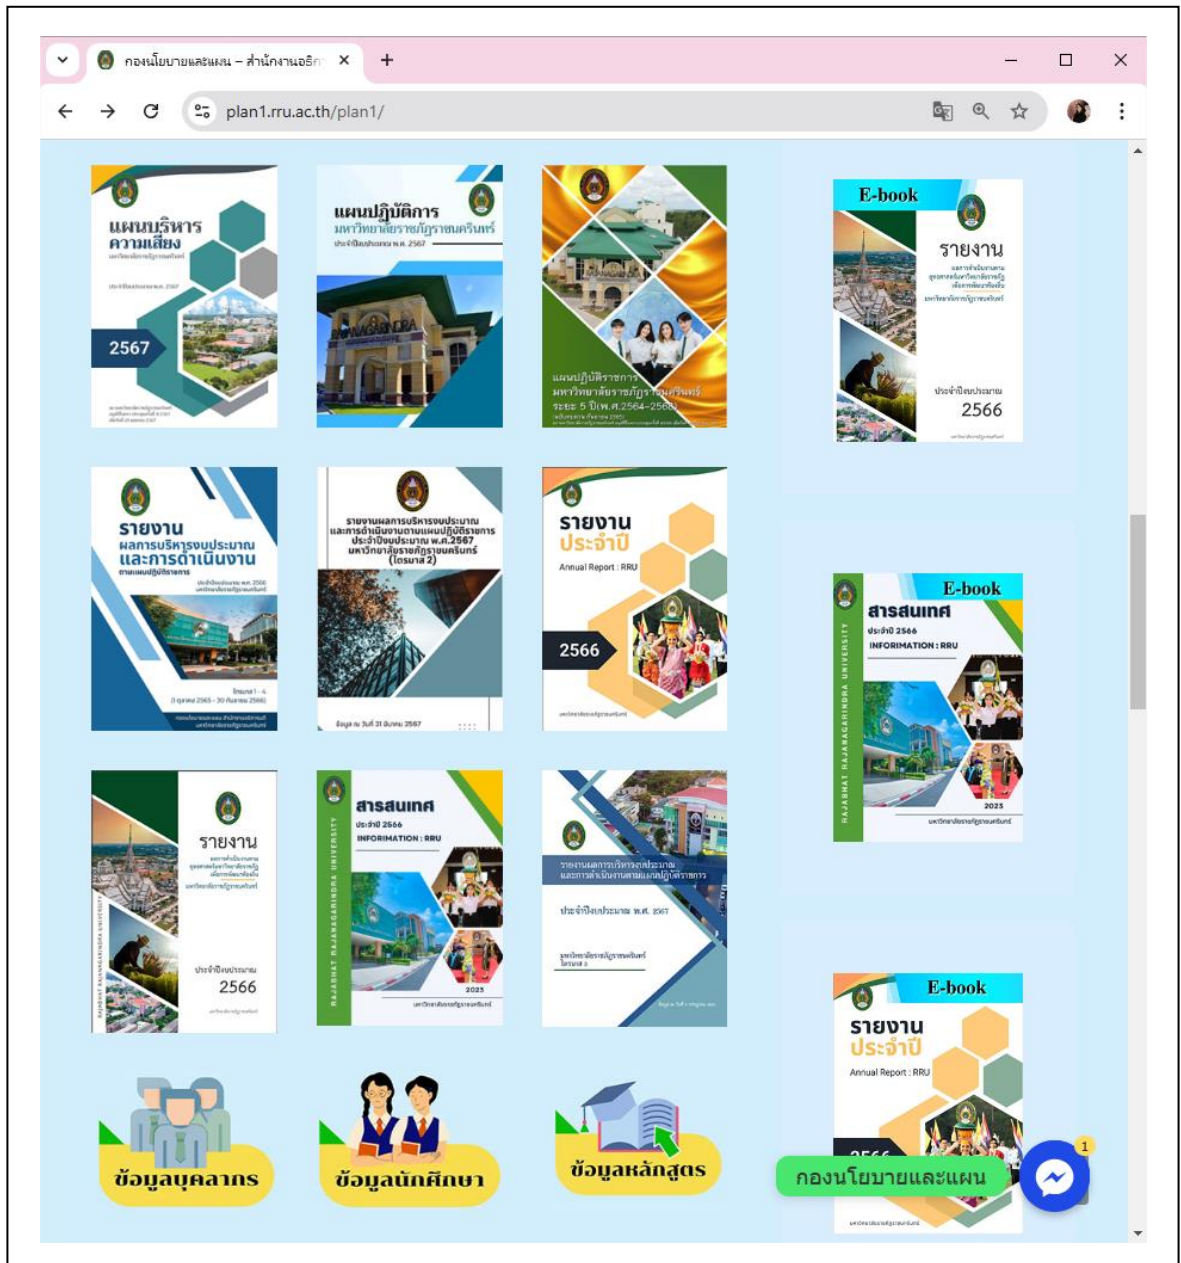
กองนโยบายและแผน – สำนักงานอธิก

plan1.rru.ac.th/plan1/

แผนบริหารความเสี่ยง
2567

แผนปฏิบัติการ
มหาวิทยาลัยราชภัฏราชนครินทร์
ประจำปีงบประมาณ พ.ศ. 2567

แผนปฏิบัติราชการ
มหาวิทยาลัยราชภัฏราชนครินทร์
ระยะ 5 ปี(พ.ศ.2564–2568)

E-book
รายงาน
ประจำปีงบประมาณ
2566

รายงาน
ผลการบริหารงบประมาณ
และการดำเนินงาน
ตามแผนปฏิบัติราชการ

รายงานผลการบริหารงบประมาณ
และการดำเนินงานตามแผนปฏิบัติราชการ
ประจำปีงบประมาณ พ.ศ.2567
มหาวิทยาลัยราชภัฏราชนครินทร์
(ไตรมาส 2)

รายงาน
ประจำปี
Annual Report : RRU
2566

E-book
สารสนเทศ
ประจำปี 2566
INFORMATION : RRU
RAJABHAT RAJANAGARINDRA UNIVERSITY
2023

รายงาน
ประจำปีงบประมาณ
2566

สารสนเทศ
ประจำปี 2566
INFORMATION : RRU
RAJABHAT RAJANAGARINDRA UNIVERSITY
2023

รายงานผลการบริหารงบประมาณ
และการดำเนินงานตามแผนปฏิบัติราชการ
ประจำปีงบประมาณ พ.ศ. 2567

E-book
รายงาน
ประจำปี
Annual Report : RRU

ข้อมูลบุคลากร
ข้อมูลนักศึกษา
ข้อมูลหลักสูตร
กองนโยบายและแผน
1